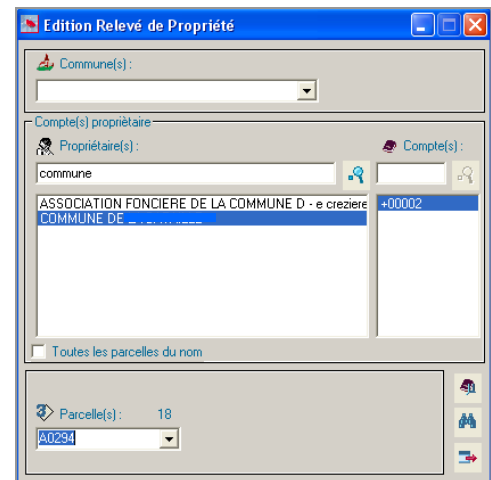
Edition Relevé de Propriété

Commune(s) :

Compte(s) propriétaire

Propriétaire(s) :

commune

ASSOCIATION FONCIERE DE LA COMMUNE D - e creziere
COMMUNE DE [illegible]

Compte(s) :

+00002

Toutes les parcelles du nom

Parcelle(s) : 18

A0294